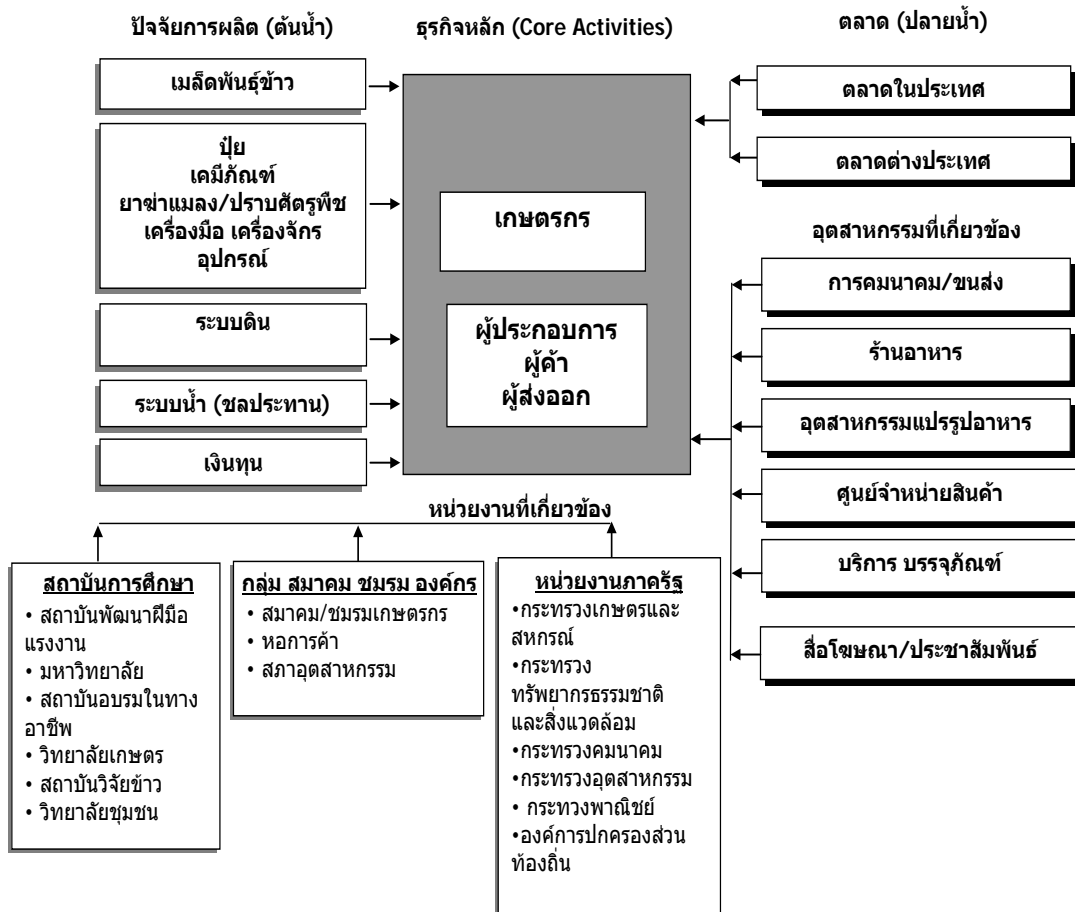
ปัจจัยการผลิต (ต้นน้ำ)

ธุรกิจหลัก (Core Activities)

ตลาด (ปลายน้ำ)

เมล็ดพันธุ์ข้าว

ปุ๋ย
เคมีภัณฑ์
ยาฆ่าแมลง/ปราบศัตรูพืช
เครื่องมือ เครื่องจักร
อุปกรณ์

ระบบดิน

ระบบน้ำ (ชลประทาน)

เงินทุน

เกษตรกร

ผู้ประกอบการ
ผู้ค้า
ผู้ส่งออก

ตลาดในประเทศ

ตลาดต่างประเทศ

อุตสาหกรรมที่เกี่ยวข้อง

การคมนาคม/ขนส่ง

ร้านอาหาร

อุตสาหกรรมแปรรูปอาหาร

ศูนย์จำหน่ายสินค้า

บริการ บรรจุภัณฑ์

สื่อโฆษณา/ประชาสัมพันธ์

หน่วยงานที่เกี่ยวข้อง

สถาบันการศึกษา
• สถาบันพัฒนาฝีมือแรงงาน
• มหาวิทยาลัย
• สถาบันอบรมในทางอาชีพ
• วิทยาลัยเกษตร
• สถาบันวิจัยข้าว
• วิทยาลัยชุมชน

กลุ่ม สมาคม ชมรม องค์กร
• สมาคม/ชมรมเกษตรกร
• หอการค้า
• สภาอุตสาหกรรม

หน่วยงานภาครัฐ
•กระทรวงเกษตรและสหกรณ์
•กระทรวงทรัพยากรธรรมชาติและสิ่งแวดล้อม
•กระทรวงคมนาคม
•กระทรวงอุตสาหกรรม
• กระทวงพาณิชย์
•องค์การปกครองส่วนท้องถิ่น